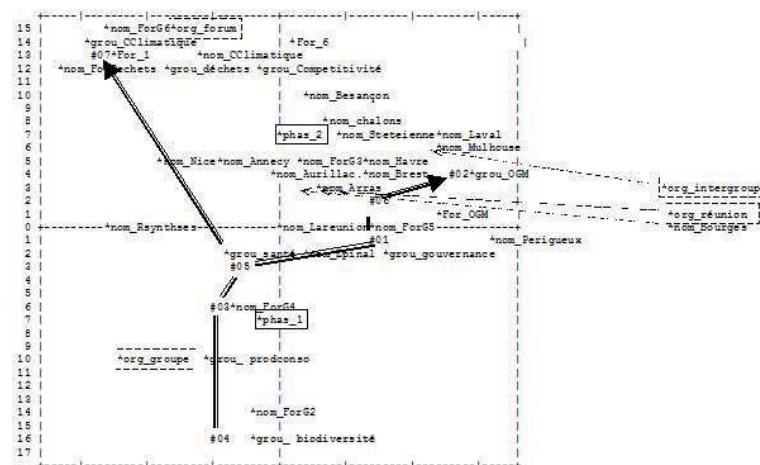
15 | *nom_ForG6*org_forum
14 | *grou_CClimatique
13 | #07*For_1 *nom_CClimatique
12 | *nom_Fo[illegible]echets *grou_déchets *grou_Competitivité
11 |
10 | *nom_Besançon
9 |
8 | *nom_chalons
7 | *phas_2 *nom_Steteienne*nom_Laval
6 | *nom_Mulhouse
5 | *nom_Nice*nom_Annecy *nom_ForG3*nom_Havre
4 | *nom_Aurillac.*nom_Brest #02*grou_OGM
3 | *nom_Arras *org_intergroup
2 | #06
1 | *For_OGM *org_réunion
0 | *nom_Rsynthses *nom_Lareunion*nom_ForG5 *nom_Bourges
1 | #01 *nom_Perigueux
2 | *grou_santé*nom_Epinal *grou_gouvernance
3 | #05
4 |
5 |
6 | #03*nom_ForG4
7 | *phas_1
8 |
9 |
10 | *org_groupe *grou_ prodconso
11 |
12 |
13 |
14 | *nom_ForG2
15 |
16 | #04 *grou_ biodiversité
17 |